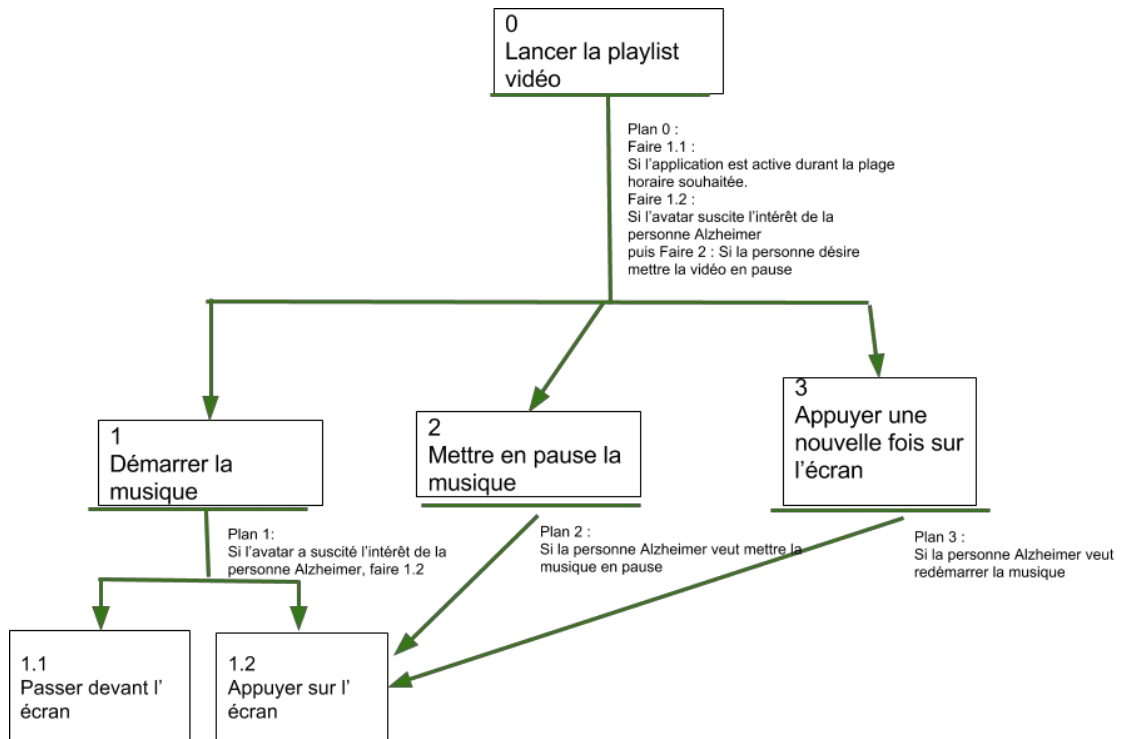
0
Lancer la playlist vidéo

Plan 0 :
Faire 1.1 :
Si l'application est active durant la plage horaire souhaitée.
Faire 1.2 :
Si l'avatar suscite l'intérêt de la personne Alzheimer
puis Faire 2 : Si la personne désire mettre la vidéo en pause

1
Démarrer la musique

2
Mettre en pause la musique

3
Appuyer une nouvelle fois sur l'écran

Plan 1:
Si l'avatar a suscité l'intérêt de la personne Alzheimer, faire 1.2

Plan 2 :
Si la personne Alzheimer veut mettre la musique en pause

Plan 3 :
Si la personne Alzheimer veut redémarrer la musique

1.1
Passer devant l' écran

1.2
Appuyer sur l' écran